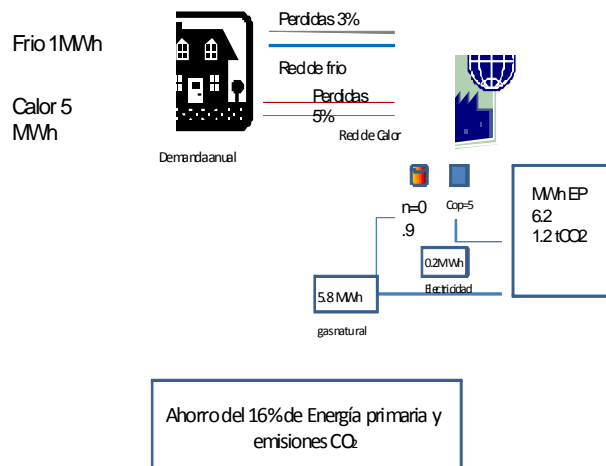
Frio 1MWh

Calor 5 MWh

Perdidas 3%

Red de frio

Perdidas 5%

Red de Calor

Demanda anual

n=0 .9

Cop=5

MWh EP 6.2 1.2 tCO2

0.2MWh

Electricidad

5.8 MWh

gas natural

Ahorro del 16% de Energía primaria y emisiones $CO_2$